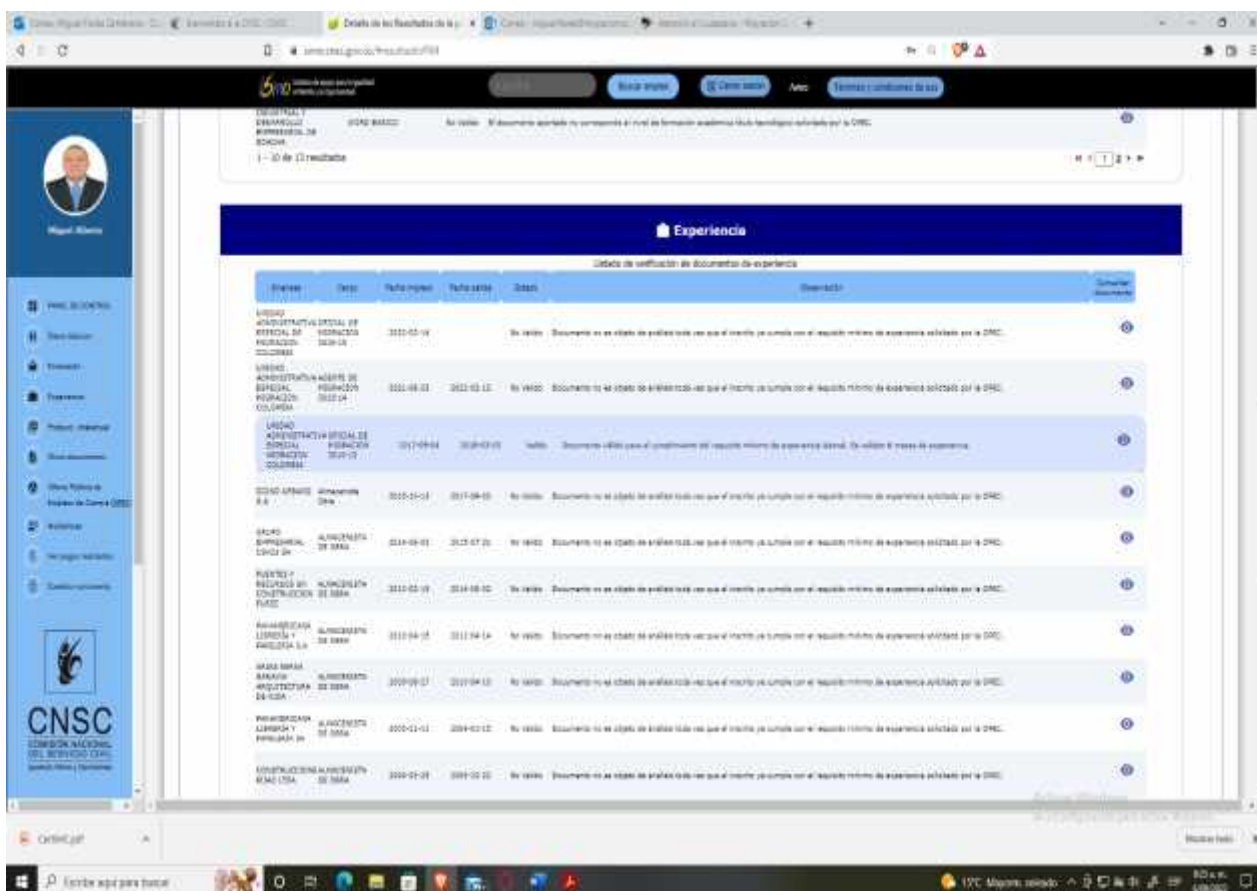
Detalle de los Resultados de la p...

Buscar empleo | Cerrar sesión | Ayuda | Términos y condiciones de uso

INDUSTRIAL Y EMPRESARIAL DE BOGOTA | GRADO BASICO | No Válido | El documento aportado no corresponde al nivel de formación académica título tecnológico solicitado por la OPEC.

1 - 10 de 13 resultados

Miguel Alberto

PANEL DE CONTROL
Datos básicos
Formación
Experiencia
Producción intelectual
Otros documentos
Oferta Pública de Empleos de Carrera (OPEC)
Inscripciones
Mis empleos favoritos
Cuestión comunicarse

CNSC
COMISIÓN NACIONAL DEL SERVICIO CIVIL
Igualdad, Mérito y Oportunidad

Experiencia

Listado de verificación de documentos de experiencia

| Empresa | Cargo | Fecha ingreso | Fecha salida | Estado | Observación | Consultar documento |
|---|---|---|---|---|---|---|
| UNIDAD ADMINISTRATIVA ESPECIAL MIGRACION COLOMBIA | OFICIAL DE MIGRACION 3010-15 | 2022-02-14 | | No Válido | Documento no es objeto de análisis toda vez que el inscrito ya cumple con el requisito mínimo de experiencia solicitado por la OPEC. | |
| UNIDAD ADMINISTRATIVA ESPECIAL MIGRACION COLOMBIA | AGENTE DE MIGRACION 3010-14 | 2021-08-03 | 2022-02-13 | No Válido | Documento no es objeto de análisis toda vez que el inscrito ya cumple con el requisito mínimo de experiencia solicitado por la OPEC. | |
| UNIDAD ADMINISTRATIVA ESPECIAL MIGRACION COLOMBIA | OFICIAL DE MIGRACION 3010-15 | 2017-09-04 | 2018-03-05 | Válido | Documento válido para el cumplimiento del requisito mínimo de experiencia laboral. Se validan 6 meses de experiencia. | |
| CODISO APRAKIS S.A | Almacenista Obra | 2015-10-13 | 2017-09-03 | No Válido | Documento no es objeto de análisis toda vez que el inscrito ya cumple con el requisito mínimo de experiencia solicitado por la OPEC. | |
| GRUPO EMPRESARIAL CIRCO SA | ALMACENISTA DE OBRA | 2014-09-01 | 2015-07-31 | No Válido | Documento no es objeto de análisis toda vez que el inscrito ya cumple con el requisito mínimo de experiencia solicitado por la OPEC. | |
| PUENTES Y RECURSOS EN CONSTRUCCION PUBIC | ALMACENISTA DE OBRA | 2013-02-18 | 2014-08-30 | No Válido | Documento no es objeto de análisis toda vez que el inscrito ya cumple con el requisito mínimo de experiencia solicitado por la OPEC. | |
| PANAMERICANA LIBRERIA Y PAPELERIA S.A | ALMACENISTA DE OBRA | 2012-04-15 | 2012-04-14 | No Válido | Documento no es objeto de análisis toda vez que el inscrito ya cumple con el requisito mínimo de experiencia solicitado por la OPEC. | |
| MARIA MARIA BARAJAS ARQUITECTURA DA VIDA | ALMACENISTA DE OBRA | 2009-09-27 | 2010-04-13 | No Válido | Documento no es objeto de análisis toda vez que el inscrito ya cumple con el requisito mínimo de experiencia solicitado por la OPEC. | |
| PANAMERICANA LIBRERIA Y PAPELERIA SA | ALMACENISTA DE OBRA | 2005-11-11 | 2009-03-15 | No Válido | Documento no es objeto de análisis toda vez que el inscrito ya cumple con el requisito mínimo de experiencia solicitado por la OPEC. | |
| CONSTRUCCIONES BOAD LTDA | ALMACENISTA DE OBRA | 2005-01-28 | 2005-10-31 | No Válido | Documento no es objeto de análisis toda vez que el inscrito ya cumple con el requisito mínimo de experiencia solicitado por la OPEC. | |

Activar Windows

Certificat.pdf

Mostrar todo

Escribe aquí para buscar

15°C Mayorm. soleado